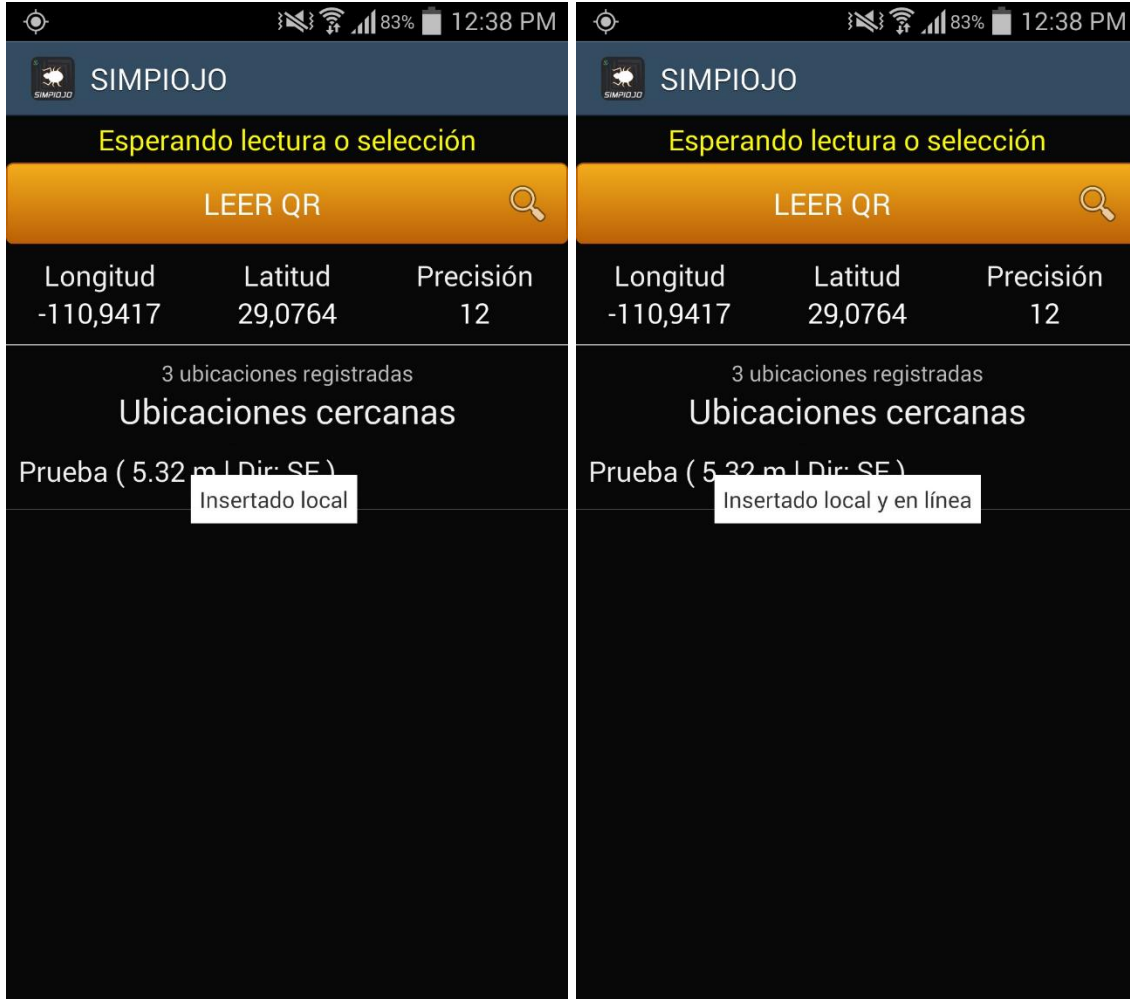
83% 12:38 PM

SIMPIOJO

SIMPIOJO

Esperando lectura o selección

LEER QR

| Longitud | Latitud | Precisión |
|---|---|---|
| -110,9417 | 29,0764 | 12 |

3 ubicaciones registradas

Ubicaciones cercanas

Prueba ( 5.32 m | Dir: SE )

Insertado local

83% 12:38 PM

SIMPIOJO

SIMPIOJO

Esperando lectura o selección

LEER QR

| Longitud | Latitud | Precisión |
|---|---|---|
| -110,9417 | 29,0764 | 12 |

3 ubicaciones registradas

Ubicaciones cercanas

Prueba ( 5.32 m | Dir: SE )

Insertado local y en línea